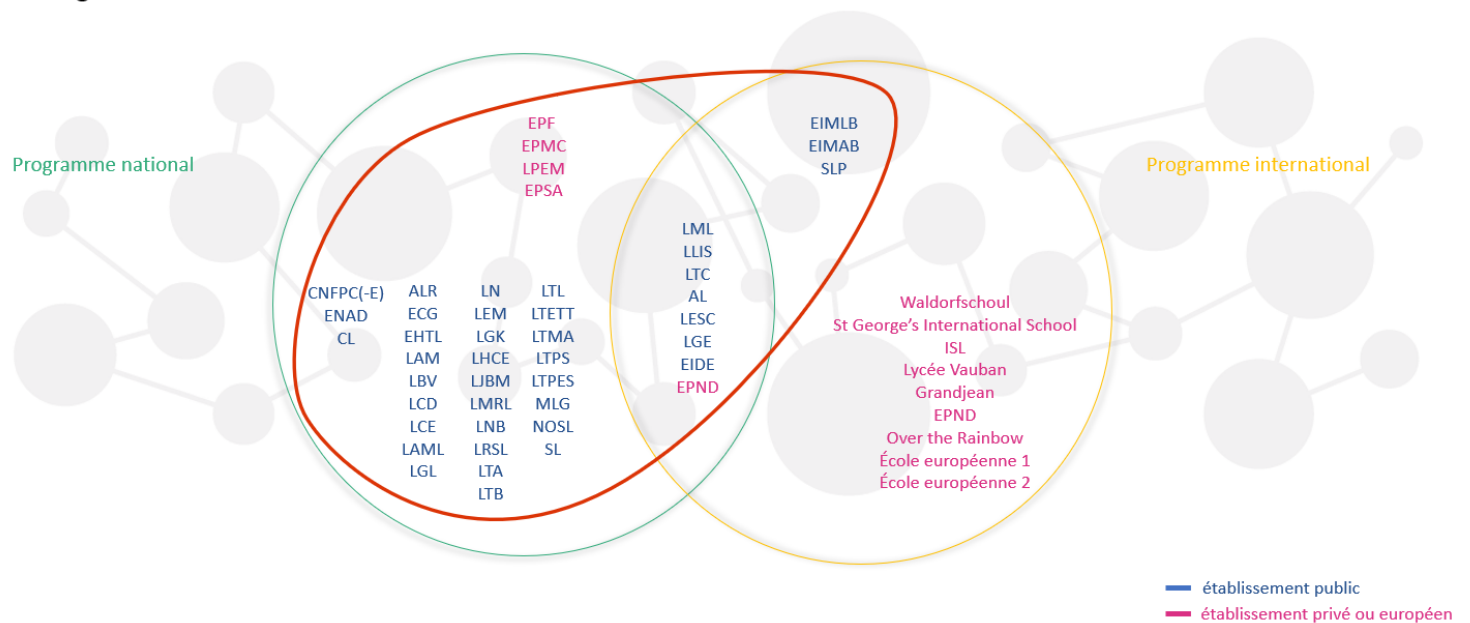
Programme national

Programme international

EPF
EPMC
LPEM
EPSA

EIMLB
EIMAB
SLP

CNFPC(-E)
ENAD
CL

ALR
ECG
EHTL
LAM
LBV
LCD
LCE
LAML
LGL

LN
LEM
LGK
LHCE
LJBM
LMRL
LNB
LRSL
LTA
LTB

LTL
LTETT
LTMA
LTPS
LTPES
MLG
NOSL
SL

LML
LLIS
LTC
AL
LESC
LGE
EIDE
EPND

Waldorfschoul
St George's International School
ISL
Lycée Vauban
Grandjean
EPND
Over the Rainbow
École européenne 1
École européenne 2

établissement public
établissement privé ou européen